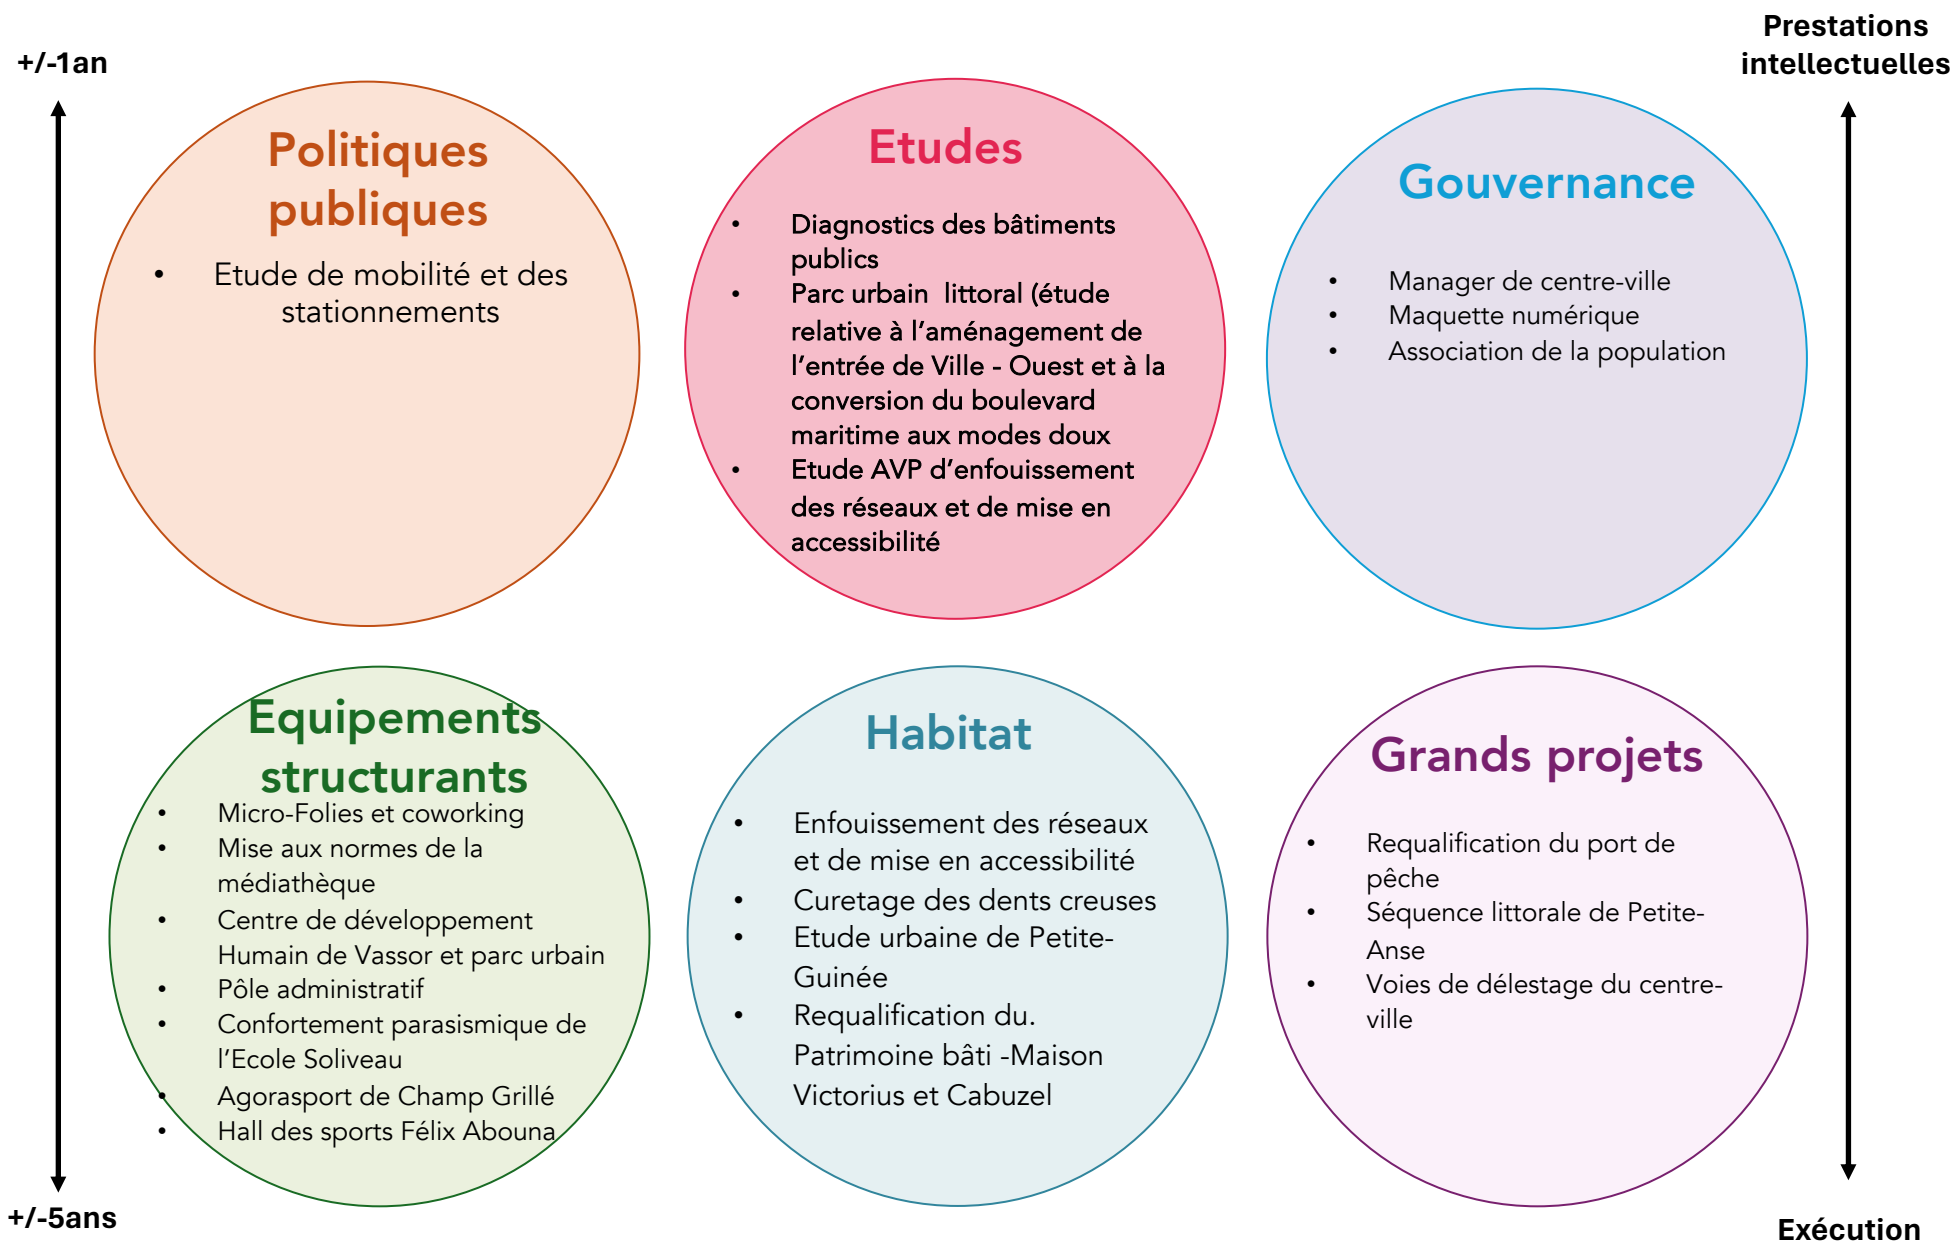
+/-1an

Prestations intellectuelles

Politiques publiques

- Etude de mobilité et des stationnements

Etudes

- Diagnostics des bâtiments publics
- Parc urbain littoral (étude relative à l'aménagement de l'entrée de Ville - Ouest et à la conversion du boulevard maritime aux modes doux
- Etude AVP d'enfouissement des réseaux et de mise en accessibilité

Gouvernance

- Manager de centre-ville
- Maquette numérique
- Association de la population

Equipements structurants

- Micro-Folies et coworking
- Mise aux normes de la médiathèque
- Centre de développement Humain de Vassor et parc urbain
- Pôle administratif
- Confortement parasismique de l'Ecole Soliveau
- Agorasport de Champ Grillé
- Hall des sports Félix Abouna

Habitat

- Enfouissement des réseaux et de mise en accessibilité
- Curetage des dents creuses
- Etude urbaine de Petite-Guinée
- Requalification du. Patrimoine bâti -Maison Victorius et Cabuzel

Grands projets

- Requalification du port de pêche
- Séquence littorale de Petite-Anse
- Voies de délestage du centre-ville

+/-5ans

Exécution